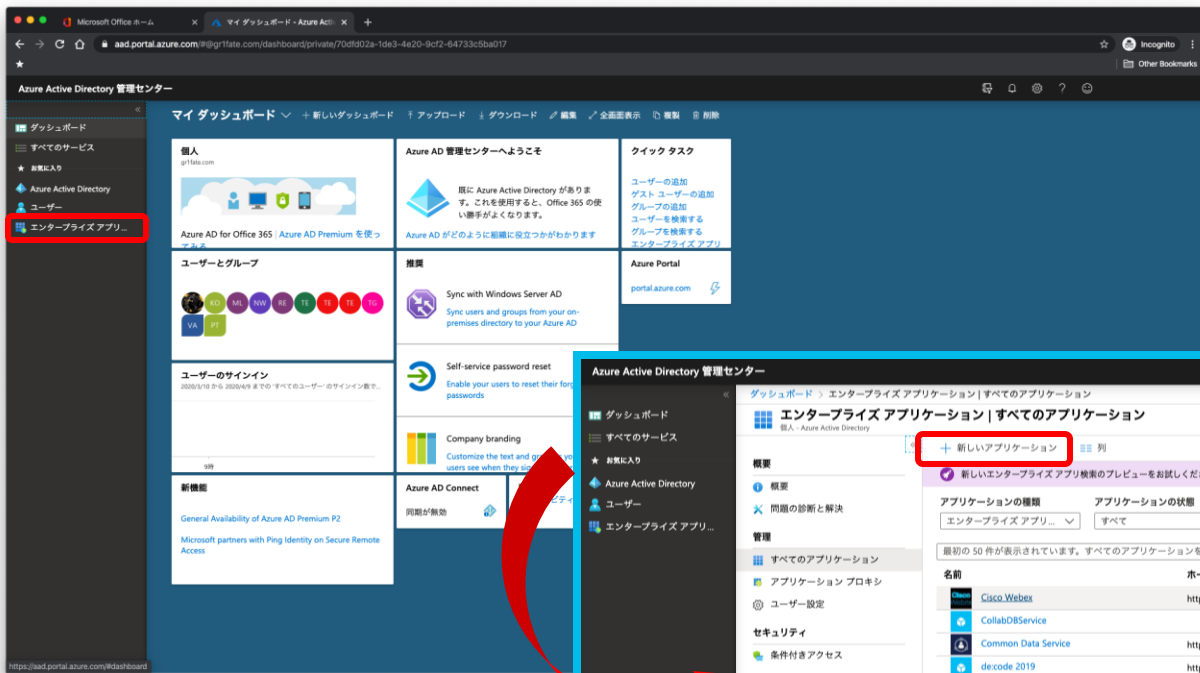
Microsoft Office ホーム
マイ ダッシュボード - Azure Activ
aad.portal.azure.com/#@gr1fate.com/dashboard/private/70dfd02a-1de3-4e20-9cf2-64733c5ba017
Incognito
Other Bookmarks

Azure Active Directory 管理センター

ダッシュボード
すべてのサービス
お気に入り
Azure Active Directory
ユーザー
エンタープライズ アプリ...

マイ ダッシュボード
＋ 新しいダッシュボード
アップロード
ダウンロード
編集
全画面表示
複製
削除

個人
gr1fate.com
Azure AD for Office 365 | Azure AD Premium を使ってみる

Azure AD 管理センターへようこそ
既に Azure Active Directory があります。これを使用すると、Office 365 の使い勝手がよくなります。
Azure AD がどのように組織に役立つかがわかります

クイック タスク
ユーザーの追加
ゲスト ユーザーの追加
グループの追加
ユーザーを検索する
グループを検索する
エンタープライズ アプリ

ユーザーとグループ
KO ML NW RE TE TE TE TG VA PT

推奨
Sync with Windows Server AD
Sync users and groups from your on-premises directory to your Azure AD

Azure Portal
portal.azure.com

ユーザーのサインイン
2020/3/10 から 2020/4/9 までの「すべてのユーザー」のサインイン数で...

Self-service password reset
Enable your users to reset their forg passwords

Company branding
Customize the text and graphics your users see when they sig

新機能
General Availability of Azure AD Premium P2
Microsoft partners with Ping Identity on Secure Remote Access

Azure AD Connect
同期が無効

https://aad.portal.azure.com/#dashboard

Azure Active Directory 管理センター
ダッシュボード
すべてのサービス
お気に入り
Azure Active Directory
ユーザー
エンタープライズ アプリ...

ダッシュボード > エンタープライズ アプリケーション | すべてのアプリケーション
エンタープライズ アプリケーション | すべてのアプリケーション
個人 - Azure Active Directory
概要
概要
問題の診断と解決
管理
すべてのアプリケーション
アプリケーション プロキシ
ユーザー設定
セキュリティ
条件付きアクセス

＋ 新しいアプリケーション
列
新しいエンタープライズ アプリ検索のプレビューをお試しくださ
アプリケーションの種類
エンタープライズ アプリ...
アプリケーションの状態
すべて
最初の 50 件が表示されています。すべてのアプリケーションを
名前
ホー
Cisco Webex
CollabDBService
Common Data Service
decode 2019